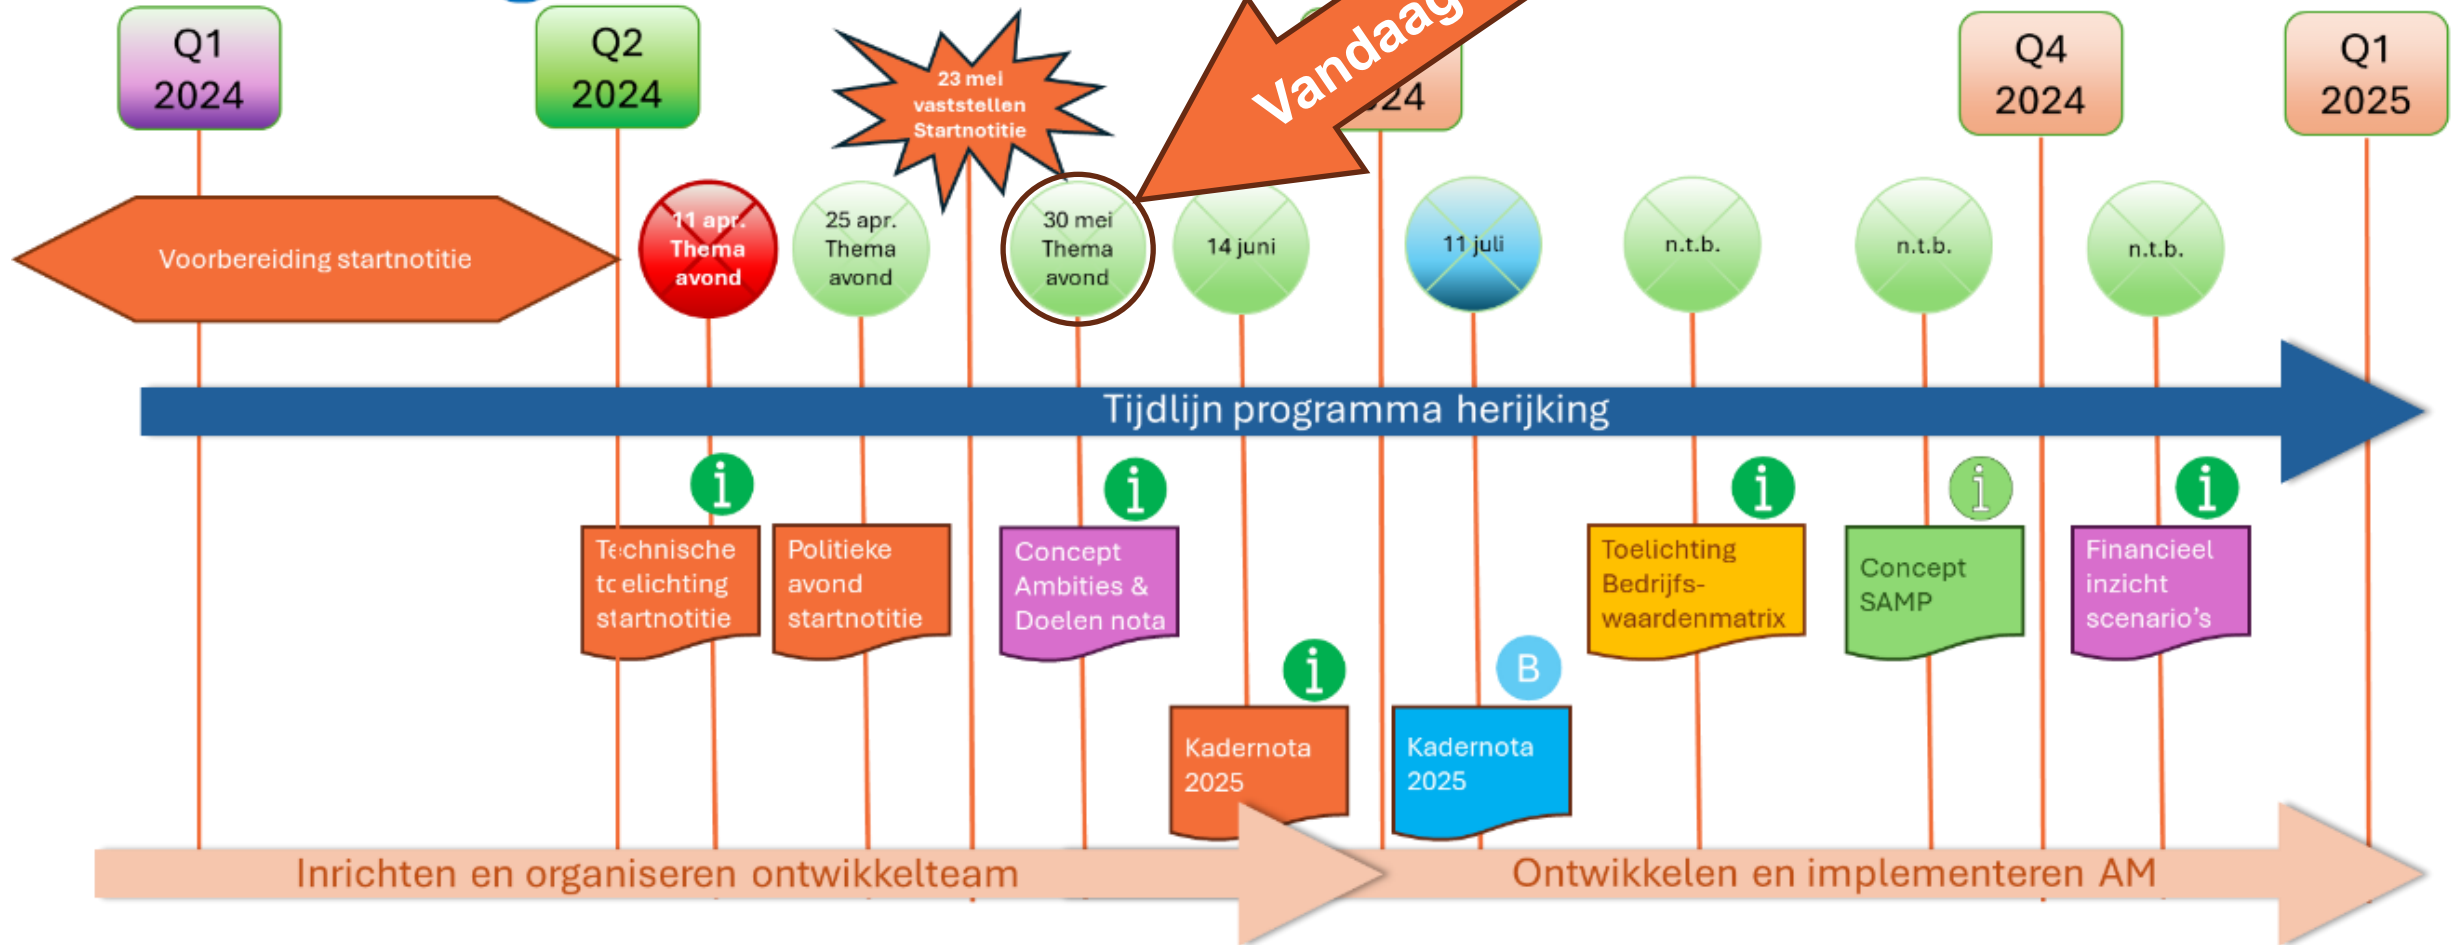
Q1 2024

Q2 2024

23 mei vaststellen Startnotitie

Vandaag

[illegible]24

Q4 2024

Q1 2025

Voorbereiding startnotitie

11 apr. Thema avond

25 apr. Thema avond

30 mei Thema avond

14 juni

11 juli

n.t.b.

n.t.b.

n.t.b.

Tijdlijn programma herijking

i

Technische toelichting startnotitie

Politieke avond startnotitie

i

Concept Ambities & Doelen nota

i

Kadernota 2025

B

Kadernota 2025

i

Toelichting Bedrijfs-waardenmatrix

i

Concept SAMP

i

Financieel inzicht scenario's

Inrichten en organiseren ontwikkelteam

Ontwikkelen en implementeren AM